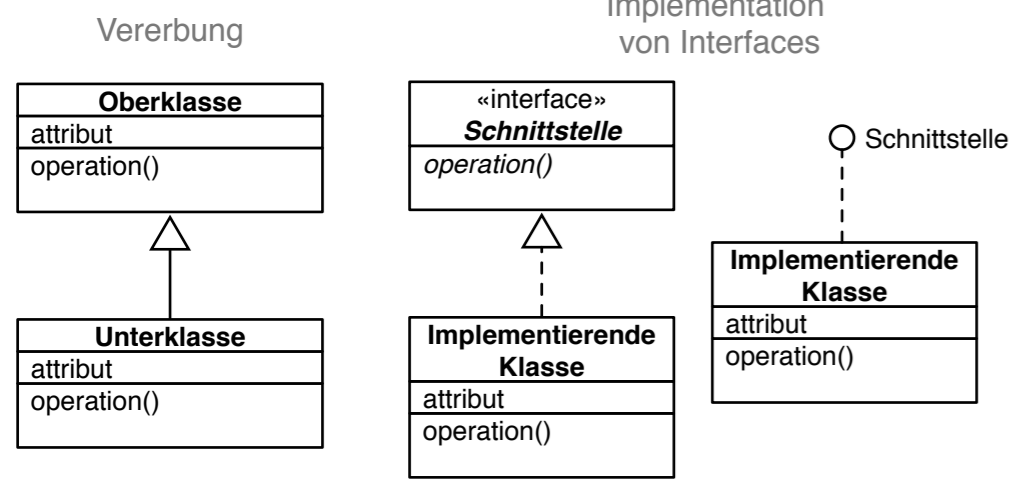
Vererbung

Implementation von Interfaces

Oberklasse
attribut
operation()

Unterklasse
attribut
operation()

«interface»
*Schnittstelle*
*operation()*

Implementierende Klasse
attribut
operation()

Schnittstelle

Implementierende Klasse
attribut
operation()